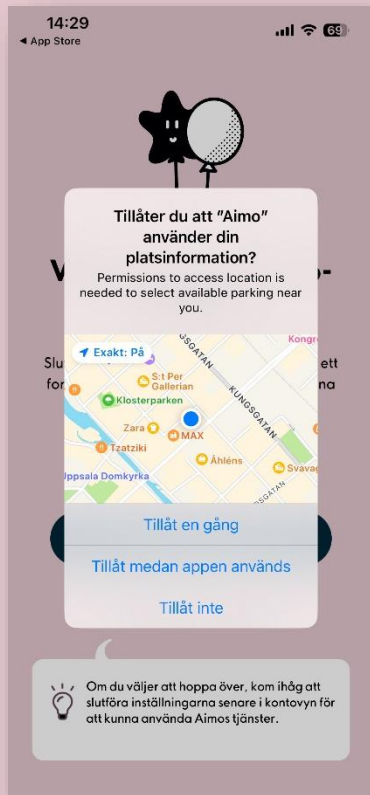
14:29
◀ App Store
69

Tillåter du att "Aimo" använder din platsinformation?

Permissions to access location is needed to select available parking near you.

Exakt: På
Kongr
S:t Per Gallerian
KUNGSGATAN
Klosterparken
Zara
MAX
Tzatziki
Åhléns
Svavag
Uppsala Domkyrka

Tillåt en gång

Tillåt medan appen används

Tillåt inte

Om du väljer att hoppa över, kom ihåg att slutföra inställningarna senare i kontovyn för att kunna använda Aimos tjänster.